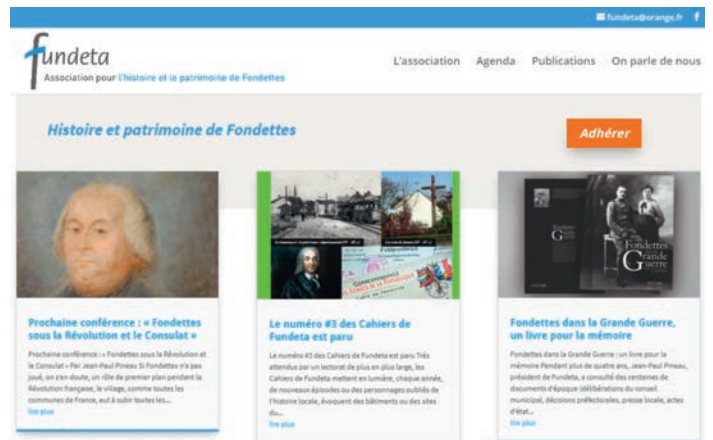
fundeta@orange.fr f

fundeta
Association pour l'histoire et le patrimoine de Fondettes

L'association Agenda Publications On parle de nous

Histoire et patrimoine de Fondettes

Adhérer

Fondettes Grande Guerre

Prochaine conférence : « Fondettes sous la Révolution et le Consulat »

Prochaine conférence : « Fondettes sous la Révolution et le Consulat » Par Jean-Paul Pineau Si Fondettes n'a pas joué, on s'en doute, un rôle de premier plan pendant la Révolution française, le village, comme toutes les communes de France, a dû subir toutes les...

lire plus

Le numéro #3 des Cahiers de Fundeta est paru

Le numéro #3 des Cahiers de Fundeta est paru Très attendu par un lectorat de plus en plus large, les Cahiers de Fundeta mettent en lumière, chaque année, de nouveaux épisodes ou des personnages oubliés de l'histoire locale, évoquent des bâtiments ou des sites du...

lire plus

Fondettes dans la Grande Guerre, un livre pour la mémoire

Fondettes dans la Grande Guerre : un livre pour la mémoire Pendant plus de quatre ans, Jean-Paul Pineau, président de Fundeta, a consulté des centaines de documents d'époque (délibérations du conseil municipal, décisions préfectorales, presse locale, actes d'état...

lire plus